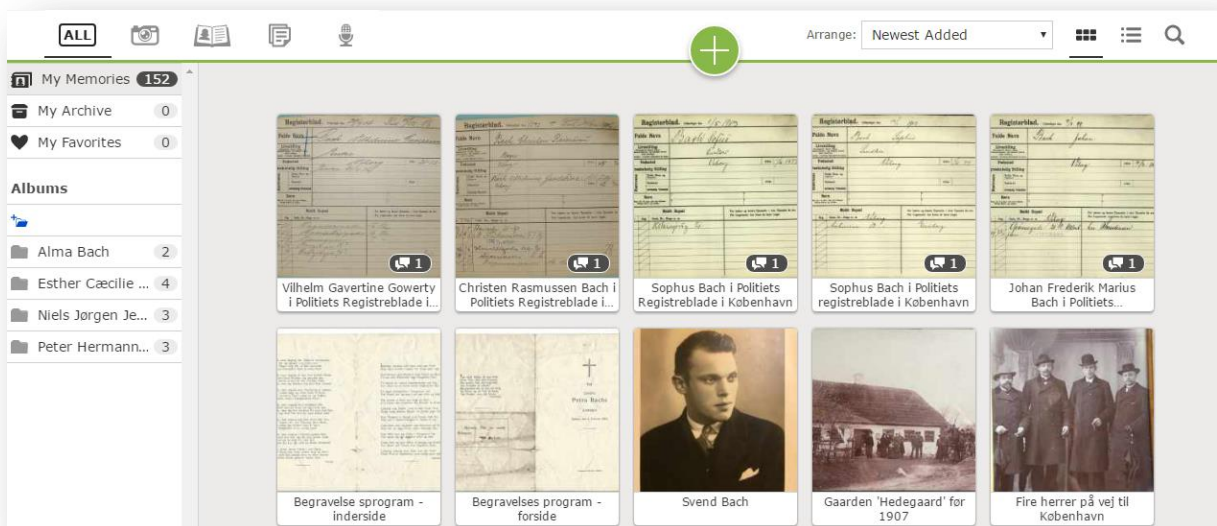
ALL

Arrange: Newest Added

My Memories 152
My Archive 0
My Favorites 0

Albums

Alma Bach 2
Esther Cæcilie ... 4
Niels Jørgen Je... 3
Peter Hermann... 3

Registerblad.
1
Vilhelm Gavertine Gowerty i Politiets Registreblade i...

Registerblad.
1
Christen Rasmussen Bach i Politiets Registreblade i...

Registerblad.
1
Sophus Bach i Politiets Registreblade i København

Registerblad.
1
Sophus Bach i Politiets registreblade i København

Registerblad.
1
Johan Frederik Marius Bach i Politiets...

Begravelse sprogram - inderside

Begravelses program - forside

Svend Bach

Gaarden 'Hedegaard' før 1907

Fire herrer på vej til København